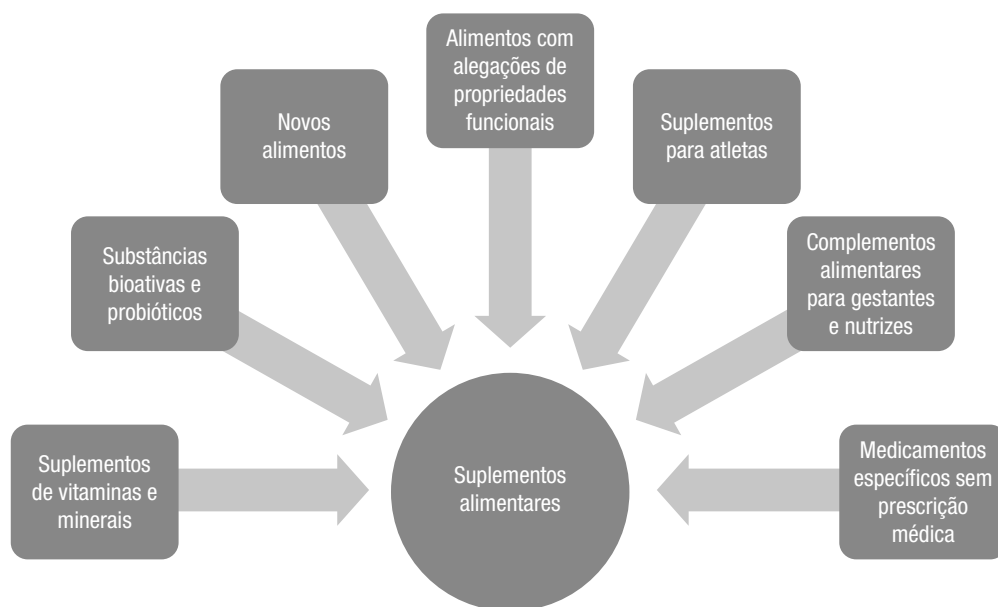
Alimentos com alegações de propriedades funcionais

Novos alimentos

Suplementos para atletas

Substâncias bioativas e probióticos

Complementos alimentares para gestantes e nutrizes

Suplementos de vitaminas e minerais

Suplementos alimentares

Medicamentos específicos sem prescrição médica